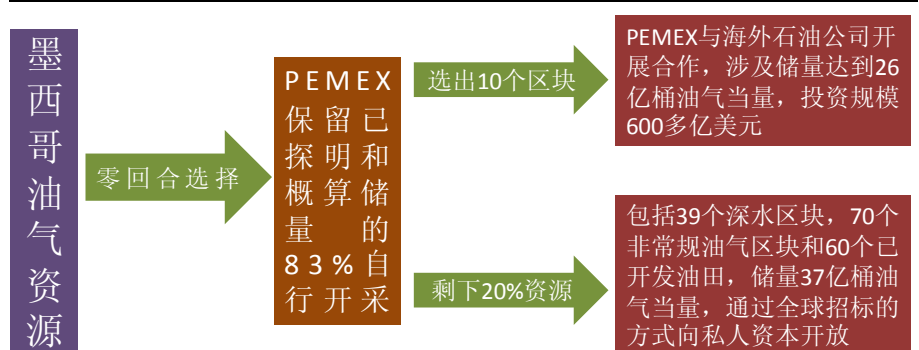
墨西哥油气资源

零回合选择

PEMEX保留已探明和概算储量的83%自行开采

选出10个区块

PEMEX与海外石油公司开展合作，涉及储量达到26亿桶油气当量，投资规模600多亿美元

剩下20%资源

包括39个深水区块，70个非常规油气区块和60个已开发油田，储量37亿桶油气当量，通过全球招标的方式向私人资本开放